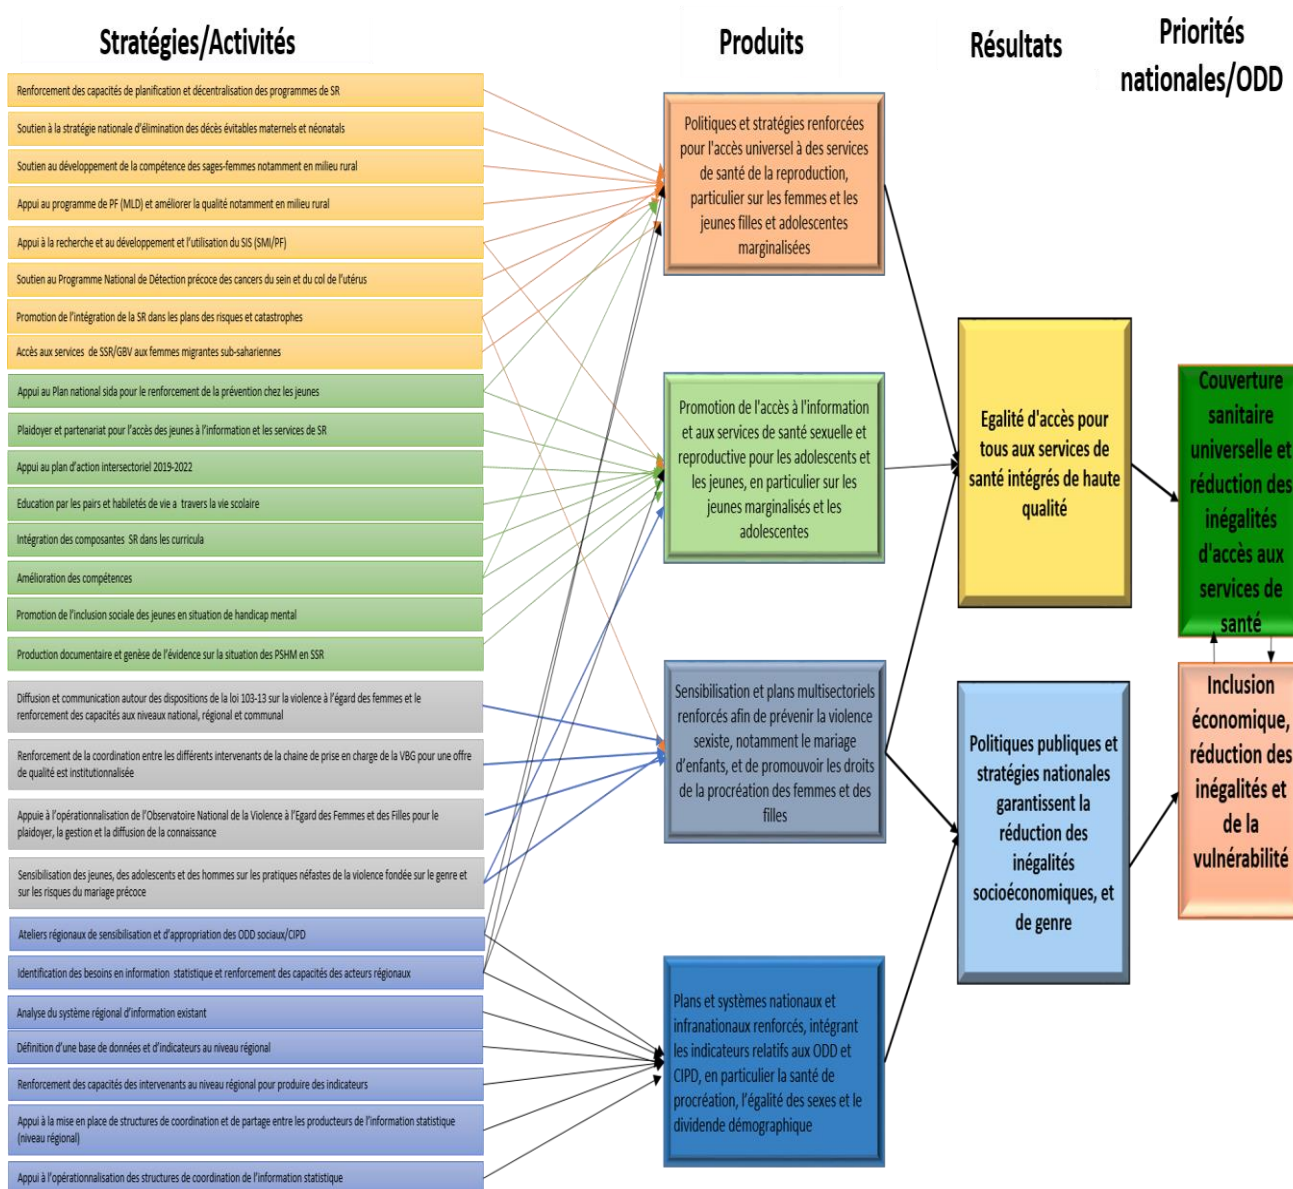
Stratégies/Activités

Produits

Résultats

Priorités nationales/ODD

Renforcement des capacités de planification et décentralisation des programmes de SR

Soutien à la stratégie nationale d'élimination des décès évitables maternels et néonatals

Soutien au développement de la compétence des sages-femmes notamment en milieu rural

Appui au programme de PF (MLD) et améliorer la qualité notamment en milieu rural

Appui à la recherche et au développement et l'utilisation du SIS (SMI/PF)

Soutien au Programme National de Détection précoce des cancers du sein et du col de l'utérus

Promotion de l'intégration de la SR dans les plans des risques et catastrophes

Accès aux services de SSR/GBV aux femmes migrantes sub-sahariennes

Appui au Plan national sida pour le renforcement de la prévention chez les jeunes

Plaidoyer et partenariat pour l'accès des jeunes à l'information et les services de SR

Appui au plan d'action intersectoriel 2019-2022

Education par les pairs et habiletés de vie a travers la vie scolaire

Intégration des composantes SR dans les curricula

Amélioration des compétences

Promotion de l'inclusion sociale des jeunes en situation de handicap mental

Production documentaire et genèse de l'évidence sur la situation des PSHM en SSR

Diffusion et communication autour des dispositions de la loi 103-13 sur la violence à l'égard des femmes et le renforcement des capacités aux niveaux national, régional et communal

Renforcement de la coordination entre les différents intervenants de la chaine de prise en charge de la VBG pour une offre de qualité est institutionnalisée

Appuie à l'opérationnalisation de l'Observatoire National de la Violence à l'Egard des Femmes et des Filles pour le plaidoyer, la gestion et la diffusion de la connaissance

Sensibilisation des jeunes, des adolescents et des hommes sur les pratiques néfastes de la violence fondée sur le genre et sur les risques du mariage précoce

Ateliers régionaux de sensibilisation et d'appropriation des ODD sociaux/CIPD

Identification des besoins en information statistique et renforcement des capacités des acteurs régionaux

Analyse du système régional d'information existant

Définition d'une base de données et d'indicateurs au niveau régional

Renforcement des capacités des intervenants au niveau régional pour produire des indicateurs

Appui à la mise en place de structures de coordination et de partage entre les producteurs de l'information statistique (niveau régional)

Appui à l'opérationnalisation des structures de coordination de l'information statistique

Politiques et stratégies renforcées pour l'accès universel à des services de santé de la reproduction, particulier sur les femmes et les jeunes filles et adolescentes marginalisées

Promotion de l'accès à l'information et aux services de santé sexuelle et reproductive pour les adolescents et les jeunes, en particulier sur les jeunes marginalisés et les adolescentes

Sensibilisation et plans multisectoriels renforcés afin de prévenir la violence sexiste, notamment le mariage d'enfants, et de promouvoir les droits de la procréation des femmes et des filles

Plans et systèmes nationaux et infranationaux renforcés, intégrant les indicateurs relatifs aux ODD et CIPD, en particulier la santé de procréation, l'égalité des sexes et le dividende démographique

Egalité d'accès pour tous aux services de santé intégrés de haute qualité

Politiques publiques et stratégies nationales garantissent la réduction des inégalités socioéconomiques, et de genre

Couverture sanitaire universelle et réduction des inégalités d'accès aux services de santé

Inclusion économique, réduction des inégalités et de la vulnérabilité